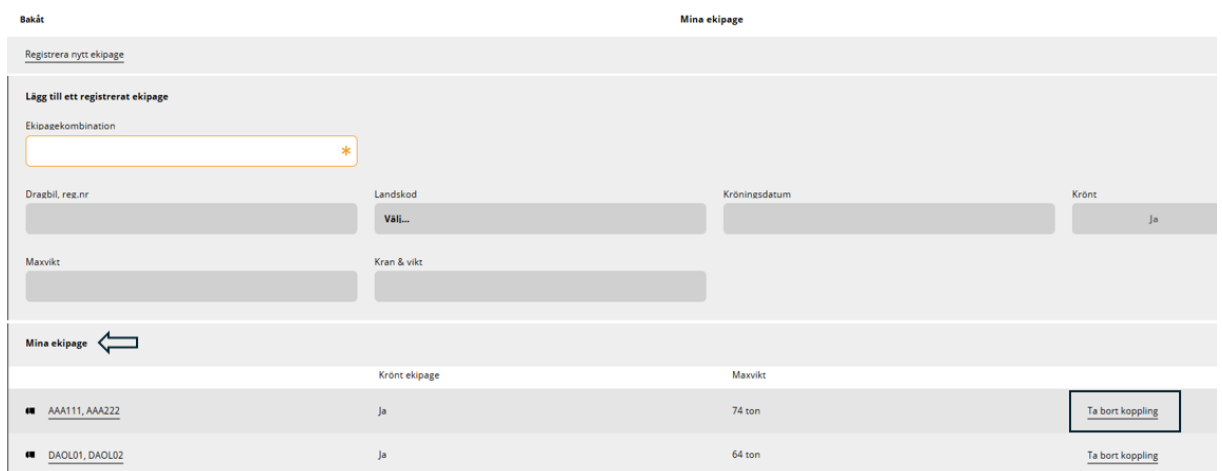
Bakåt

Mina ekipage

Registrera nytt ekipage

Lägg till ett registrerat ekipage

Ekipagekombination

*

Dragbil, reg.nr

Landskod

Välj...

Kröningsdatum

Krönt

Ja

Maxvikt

Kran & vikt

Mina ekipage

| | Krönt ekipage | Maxvikt | |
|---|---|---|---|
| AAA111, AAA222 | Ja | 74 ton | Ta bort koppling |
| DAOL01, DAOL02 | Ja | 64 ton | Ta bort koppling |